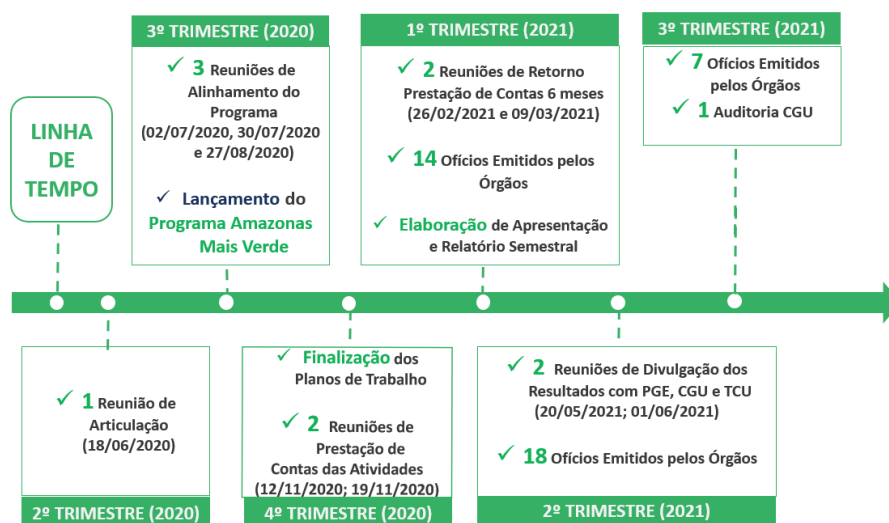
LINHA DE TEMPO

3º TRIMESTRE (2020)

✓ 3 Reuniões de Alinhamento do Programa (02/07/2020, 30/07/2020 e 27/08/2020)

✓ Lançamento do Programa Amazonas Mais Verde

1º TRIMESTRE (2021)

✓ 2 Reuniões de Retorno Prestação de Contas 6 meses (26/02/2021 e 09/03/2021)

✓ 14 Ofícios Emitidos pelos Órgãos

✓ Elaboração de Apresentação e Relatório Semestral

3º TRIMESTRE (2021)

✓ 7 Ofícios Emitidos pelos Órgãos

✓ 1 Auditoria CGU

✓ 1 Reunião de Articulação (18/06/2020)

2º TRIMESTRE (2020)

✓ Finalização dos Planos de Trabalho

✓ 2 Reuniões de Prestação de Contas das Atividades (12/11/2020; 19/11/2020)

4º TRIMESTRE (2020)

✓ 2 Reuniões de Divulgação dos Resultados com PGE, CGU e TCU (20/05/2021; 01/06/2021)

✓ 18 Ofícios Emitidos pelos Órgãos

2º TRIMESTRE (2021)